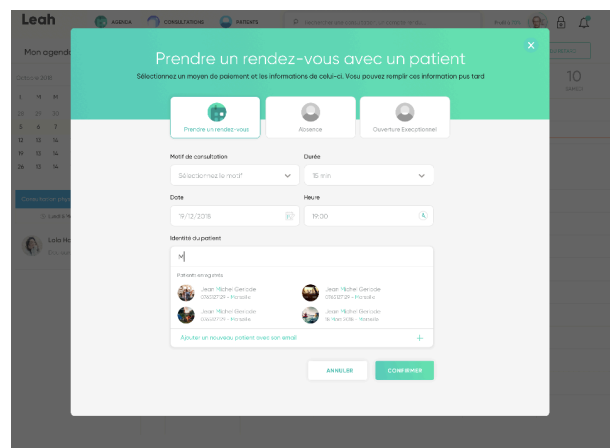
Leah
AGENDA
CONSULTATIONS
PATIENTS
Mon agend
Octobre 2018
10
Lola Ho

Prendre un rendez-vous avec un patient
Sélectionnez un moyen de paiement et les informations de celui-ci. Vous pouvez remplir ces information pus tard

Prendre un rendez-vous
Absence
Ouverture Execptionnel

Motif de consultation
Sélectionnez le motif
Durée
15 min
Date
19/12/2018
Heure
19:00
Identité du patient
M
Patients enregistrés
Jean Michel Gerode
0782127129 - Marseille
Jean Michel Gerode
0782127129 - Marseille
Jean Michel Gerode
0782127129 - Marseille
Jean Michel Gerode
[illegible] - Marseille
Ajouter un nouveau patient avec son email
+
ANNULER
CONFIRMER